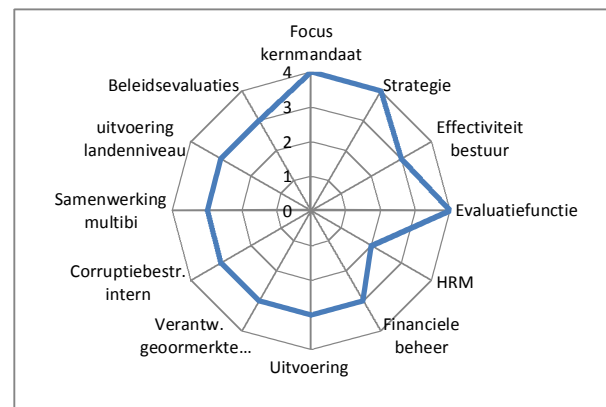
Focus kernmandaat
4
3
2
1
0
Strategie
Effectiviteit bestuur
Evaluatiefunctie
HRM
Financiele beheer
Uitvoering
Verantw. geoormerkte…
Corruptiebestr. intern
Samenwerking multibi
uitvoering landenniveau
Beleidsevaluaties